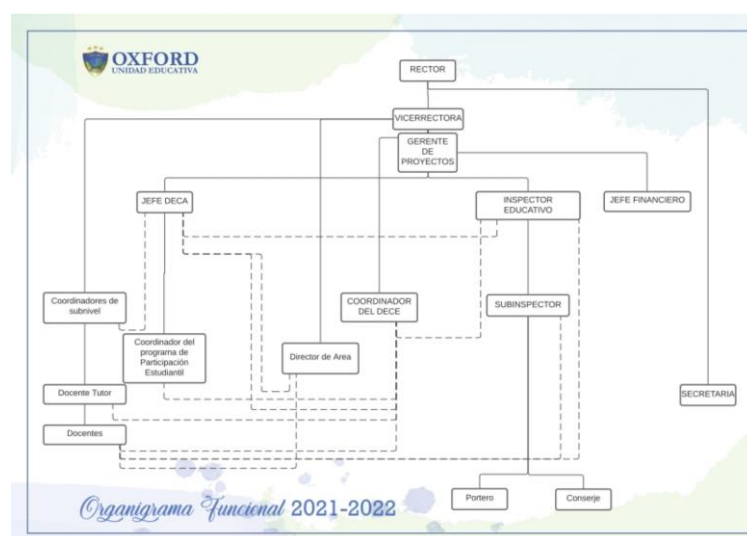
OXFORD
UNIDAD EDUCATIVA

RECTOR

VICERRECTORA

GERENTE DE PROYECTOS

JEFE DECA

INSPECTOR EDUCATIVO

JEFE FINANCIERO

Coordinadores de subnivel

COORDINADOR DEL DECE

SUBINSPECTOR

Coordinador del programa de Participación Estudiantil

Director de Area

Docente Tutor

SECRETARIA

Docentes

Portero

Conserje

Organigrama Funcional 2021-2022